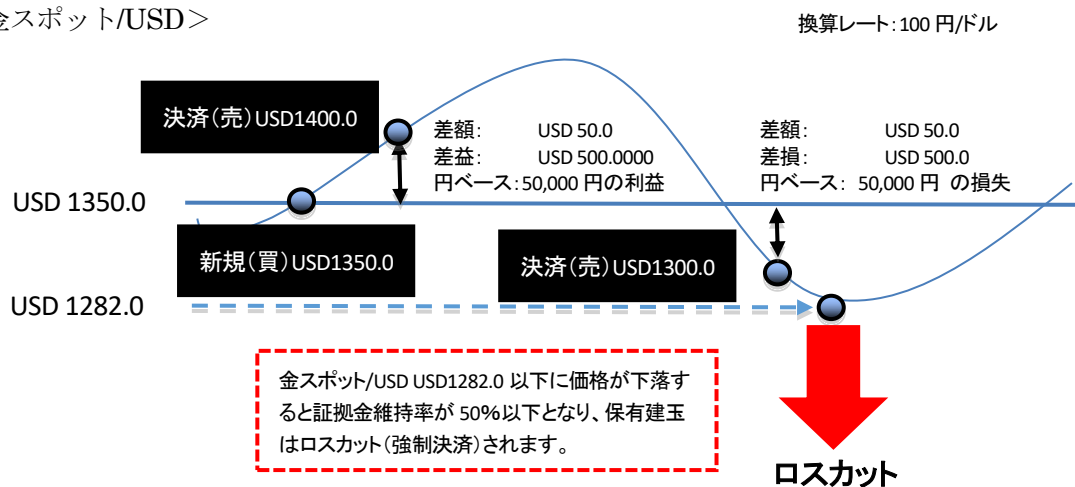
金スポット/USD＞

換算レート：100 円/ドル

決済（売）USD1400.0

差額： USD 50.0
差益： USD 500.0000
円ベース：50,000 円の利益

差額： USD 50.0
差損： USD 500.0
円ベース： 50,000 円 の損失

USD 1350.0

新規（買）USD1350.0

決済（売）USD1300.0

USD 1282.0

金スポット/USD USD1282.0 以下に価格が下落すると証拠金維持率が 50%以下となり、保有建玉はロスカット（強制決済）されます。

ロスカット